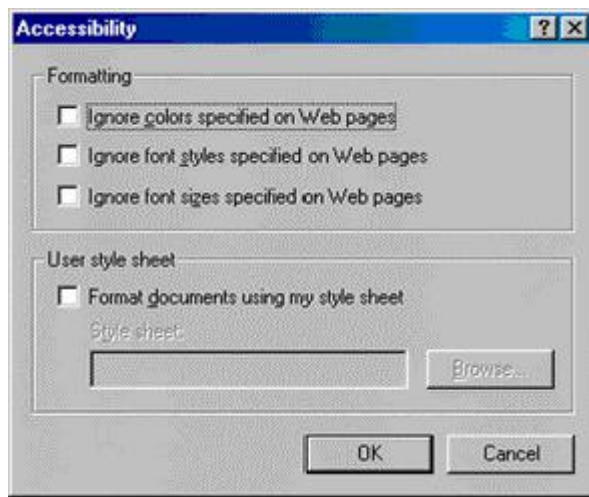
Accessibility

?

Formatting

Ignore colors specified on Web pages

Ignore font styles specified on Web pages

Ignore font sizes specified on Web pages

User style sheet

Format documents using my style sheet

Style sheet:

Browse...

OK

Cancel